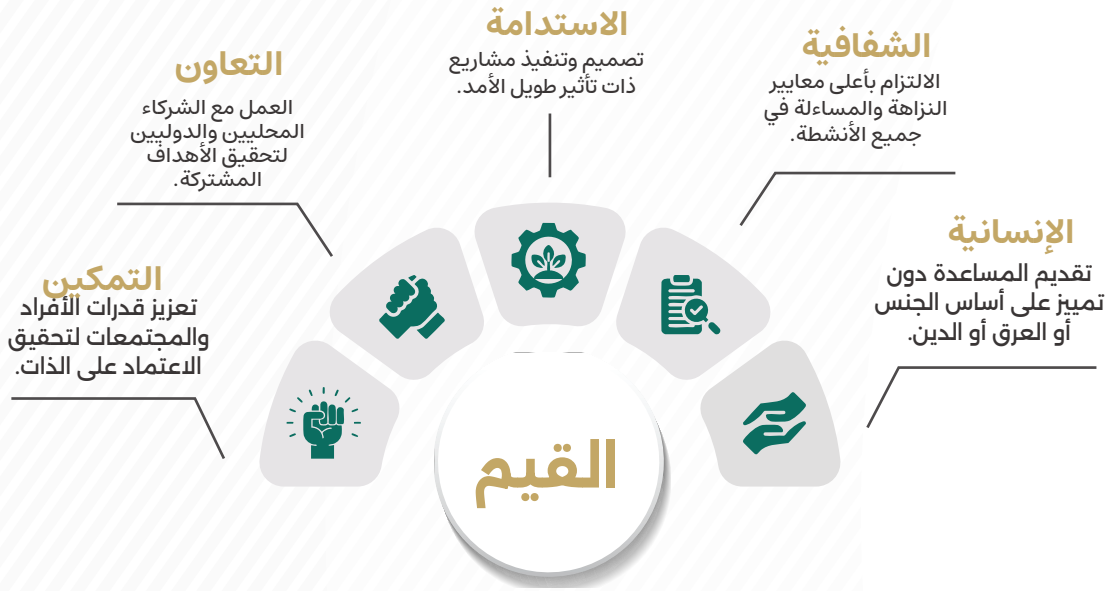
الاستدامة
تصميم وتنفيذ مشاريع ذات تأثير طويل الأمد.

الشفافية
الالتزام بأعلى معايير النزاهة والمساءلة في جميع الأنشطة.

التعاون
العمل مع الشركاء المحليين والدوليين لتحقيق الأهداف المشتركة.

الإنسانية
تقديم المساعدة دون تمييز على أساس الجنس أو العرق أو الدين.

التمكين
تعزيز قدرات الأفراد والمجتمعات لتحقيق الاعتماد على الذات.

القيم